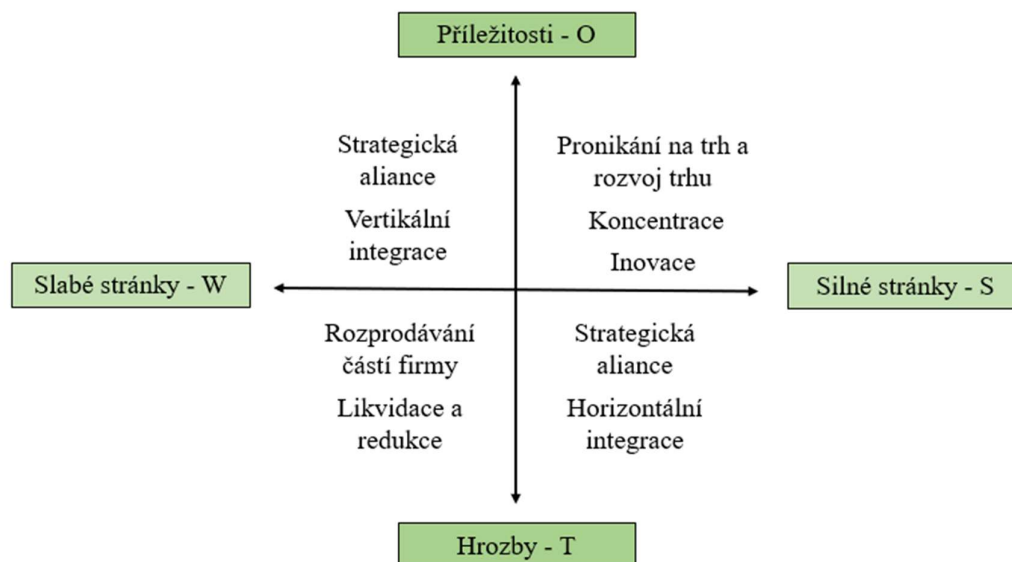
Příležitosti - O

Strategická aliance

Vertikální integrace

Pronikání na trh a rozvoj trhu

Koncentrace

Inovace

Slabé stránky - W

Silné stránky - S

Rozprodávání částí firmy

Likvidace a redukce

Strategická aliance

Horizontální integrace

Hrozby - T